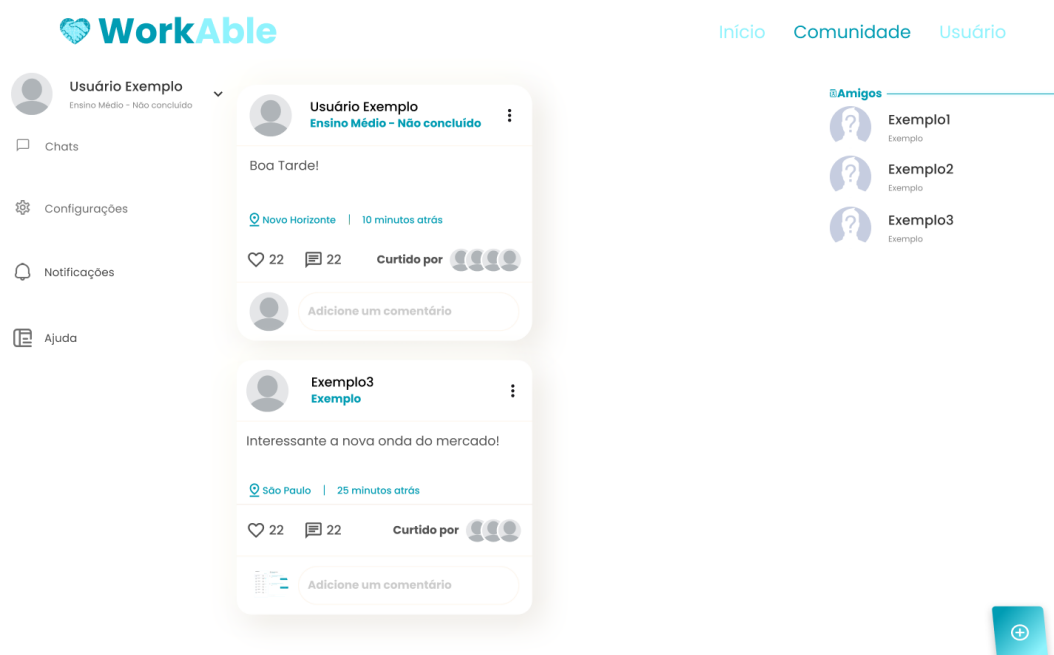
WorkAble

Início Comunidade Usuário

Usuário Exemplo
Ensino Médio - Não concluído

Chats

Configurações

Notificações

Ajuda

Usuário Exemplo
Ensino Médio - Não concluído

Boa Tarde!

Novo Horizonte | 10 minutos atrás

22 22 Curtido por

Adicione um comentário

Exemplo3
Exemplo

Interessante a nova onda do mercado!

São Paulo | 25 minutos atrás

22 22 Curtido por

Adicione um comentário

Amigos

Exemplo1
Exemplo

Exemplo2
Exemplo

Exemplo3
Exemplo